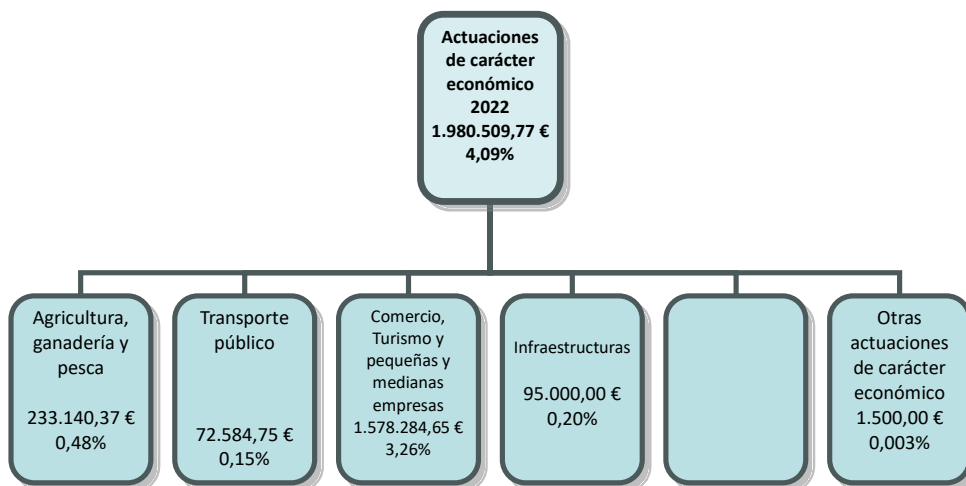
Actuaciones de carácter económico 2022
1.980.509,77 €
4,09%

Agricultura, ganadería y pesca
233.140,37 €
0,48%

Transporte público
72.584,75 €
0,15%

Comercio, Turismo y pequeñas y medianas empresas
1.578.284,65 €
3,26%

Infraestructuras
95.000,00 €
0,20%

Otras actuaciones de carácter económico
1.500,00 €
0,003%